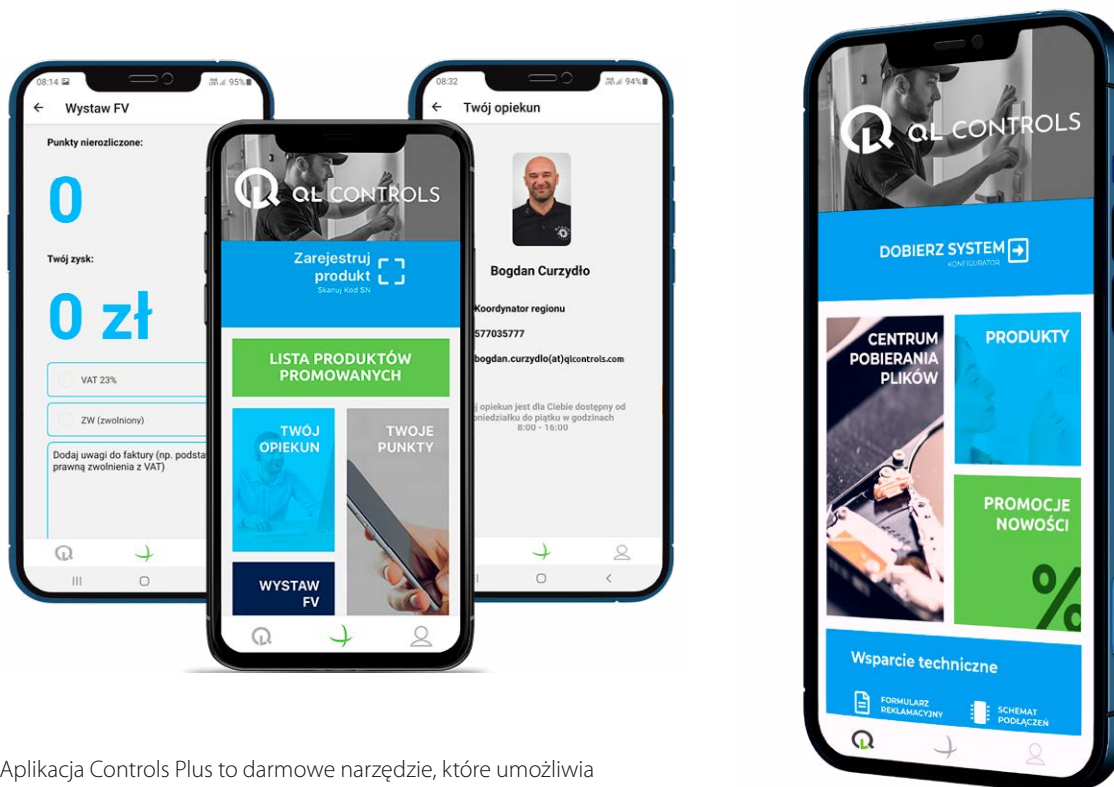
08:14
95%
Wystaw FV
Punkty nierozliczone:
0
Twój zysk:
0 zł
VAT 23%
ZW (zwolniony)
Dodaj uwagi do faktury (np. podsta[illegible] prawną zwolnienia z VAT)

QL CONTROLS
Zarejestruj produkt
Skanuj Kod SN
LISTA PRODUKTÓW PROMOWANYCH
TWÓJ OPIEKUN
TWOJE PUNKTY
WYSTAW FV

08:32
94%
Twój opiekun
Bogdan Curzydło
Koordynator regionu
577035777
bogdan.curzydlo(at)qlcontrols.com
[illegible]j opiekun jest dla Ciebie dostępny od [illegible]niedziałku do piątku w godzinach 8:00 - 16:00

QL CONTROLS
DOBIERZ SYSTEM
KONFIGURATOR
CENTRUM POBIERANIA PLIKÓW
PRODUKTY
PROMOCJE NOWOŚCI
%
Wsparcie techniczne
FORMULARZ REKLAMACYJNY
SCHEMAT PODŁĄCZEŃ

Aplikacja Controls Plus to darmowe narzędzie, które umożliwia